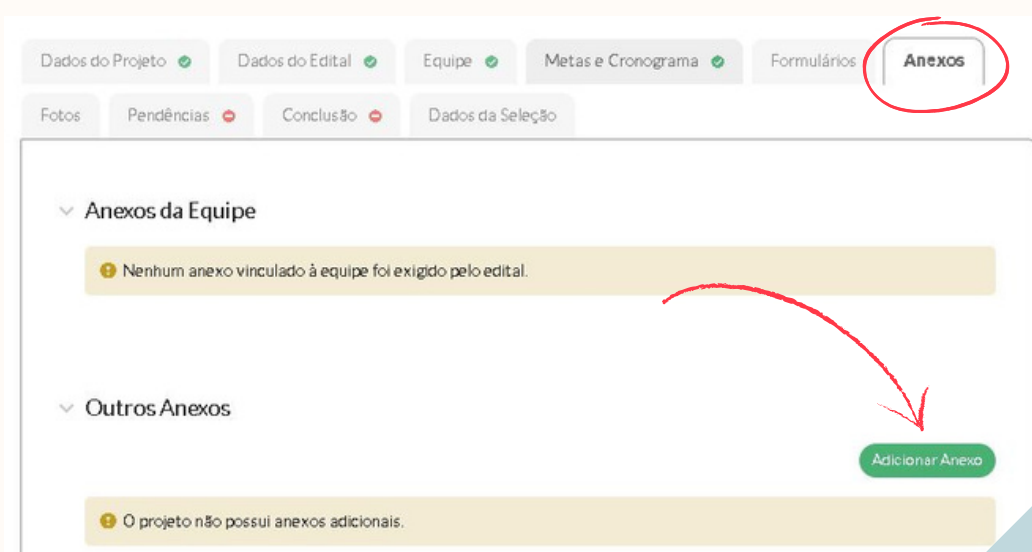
Dados do Projeto | Dados do Edital | Equipe | Metas e Cronograma | Formulários | Anexos

Fotos | Pendências | Conclusão | Dados da Seleção

Anexos da Equipe

Nenhum anexo vinculado à equipe foi exigido pelo edital.

Outros Anexos

Adicionar Anexo

O projeto não possui anexos adicionais.